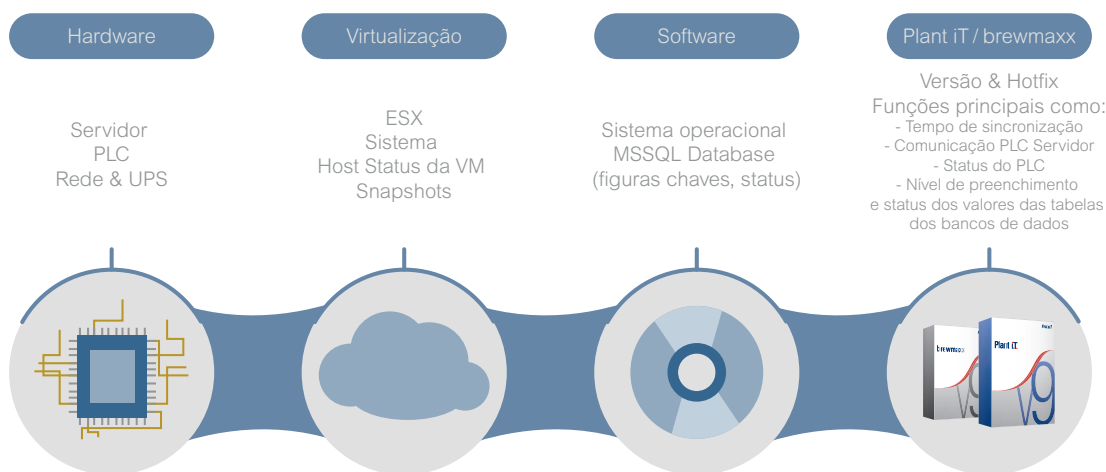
Hardware

Servidor
PLC
Rede & UPS

Virtualização

ESX
Sistema
Host Status da VM
Snapshots

Software

Sistema operacional
MSSQL Database
(figuras chaves, status)

Plant iT / brewmaxx

Versão & Hotfix
Funções principais como:
- Tempo de sincronização
- Comunicação PLC Servidor
- Status do PLC
- Nível de preenchimento
e status dos valores das tabelas
dos bancos de dados

brewmaxx
v9
Plant iT
v9